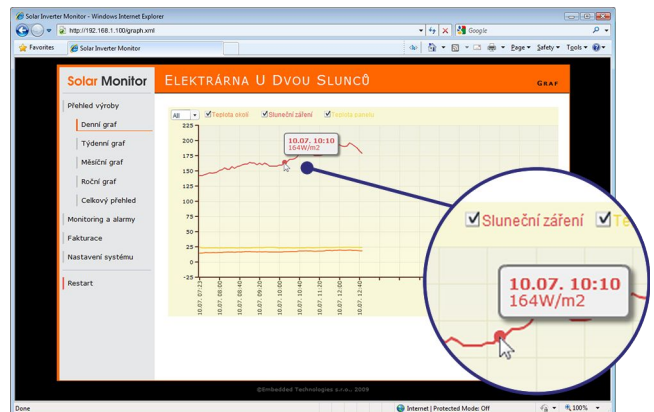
Solar Inverter Monitor - Windows Internet Explorer

http://192.168.1.100/graph.xml

Google

Favorites

Solar Inverter Monitor

Page ▾ Safety ▾ Tools ▾

Solar Monitor

Elektrárna U Dvou Slunců

Graf

Přehled výroby

Denní graf

Týdenní graf

Měsíční graf

Roční graf

Celkový přehled

Monitoring a alarmy

Fakturace

Nastavení systému

Restart

All

Teplota okolí

Sluneční záření

Teplota panelu

10.07. 10:10
164W/m2

225
200
175
150
125
100
75
50
25
0
-25

10.07. 07:23
10.07. 08:00
10.07. 08:40
10.07. 09:20
10.07. 10:00
10.07. 10:40
10.07. 11:20
10.07. 12:00
10.07. 12:40

Sluneční záření

10.07. 10:10
164W/m2

©Embedded Technologies s.r.o., 2009

Done

Internet | Protected Mode: Off

100%